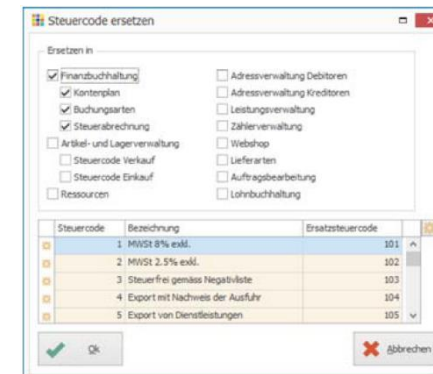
Steuercode ersetzen

Ersetzen in

Finanzbuchhaltung
Kontenplan
Buchungsarten
Steuerabrechnung
Artikel- und Lagerverwaltung
Steuercode Verkauf
Steuercode Einkauf
Ressourcen

Adressverwaltung Debitoren
Adressverwaltung Kreditoren
Leistungsverwaltung
Zählerverwaltung
Webshop
Lieferarten
Auftragsbearbeitung
Lohnbuchhaltung

| Steuercode | Bezeichnung | Ersatzsteuercode |
|---|---|---|
| 1 | MWSt 8% exkl. | 101 |
| 2 | MWSt 2.5% exkl. | 102 |
| 3 | Steuerfrei gemäss Negativliste | 103 |
| 4 | Export mit Nachweis der Ausfuhr | 104 |
| 5 | Export von Dienstleistungen | 105 |

Ok

Abbrechen